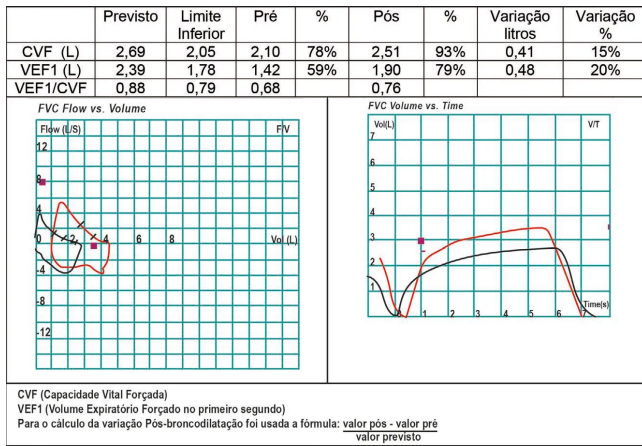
| | Previsto | Limite Inferior | Pré | % | Pós | % | Variação litros | Variação % |
|---|---|---|---|---|---|---|---|---|
| CVF (L) | 2,69 | 2,05 | 2,10 | 78% | 2,51 | 93% | 0,41 | 15% |
| VEF1 (L) | 2,39 | 1,78 | 1,42 | 59% | 1,90 | 79% | 0,48 | 20% |
| VEF1/CVF | 0,88 | 0,79 | 0,68 | | 0,76 | | | |

FVC Flow vs. Volume

Flow (L/S)

F/V

12

8

4

0

2

4

6

8

Vol (L)

-4

-8

-12

FVC Volume vs. Time

Vol(L)

V/T

7

6

5

4

3

2

1

1

2

3

4

5

6

7

Time(s)

CVF (Capacidade Vital Forçada)

VEF1 (Volume Expiratório Forçado no primeiro segundo)

Para o cálculo da variação Pós-broncodilatação foi usada a fórmula: $\frac{\text{valor pós - valor pré}}{\text{valor previsto}}$